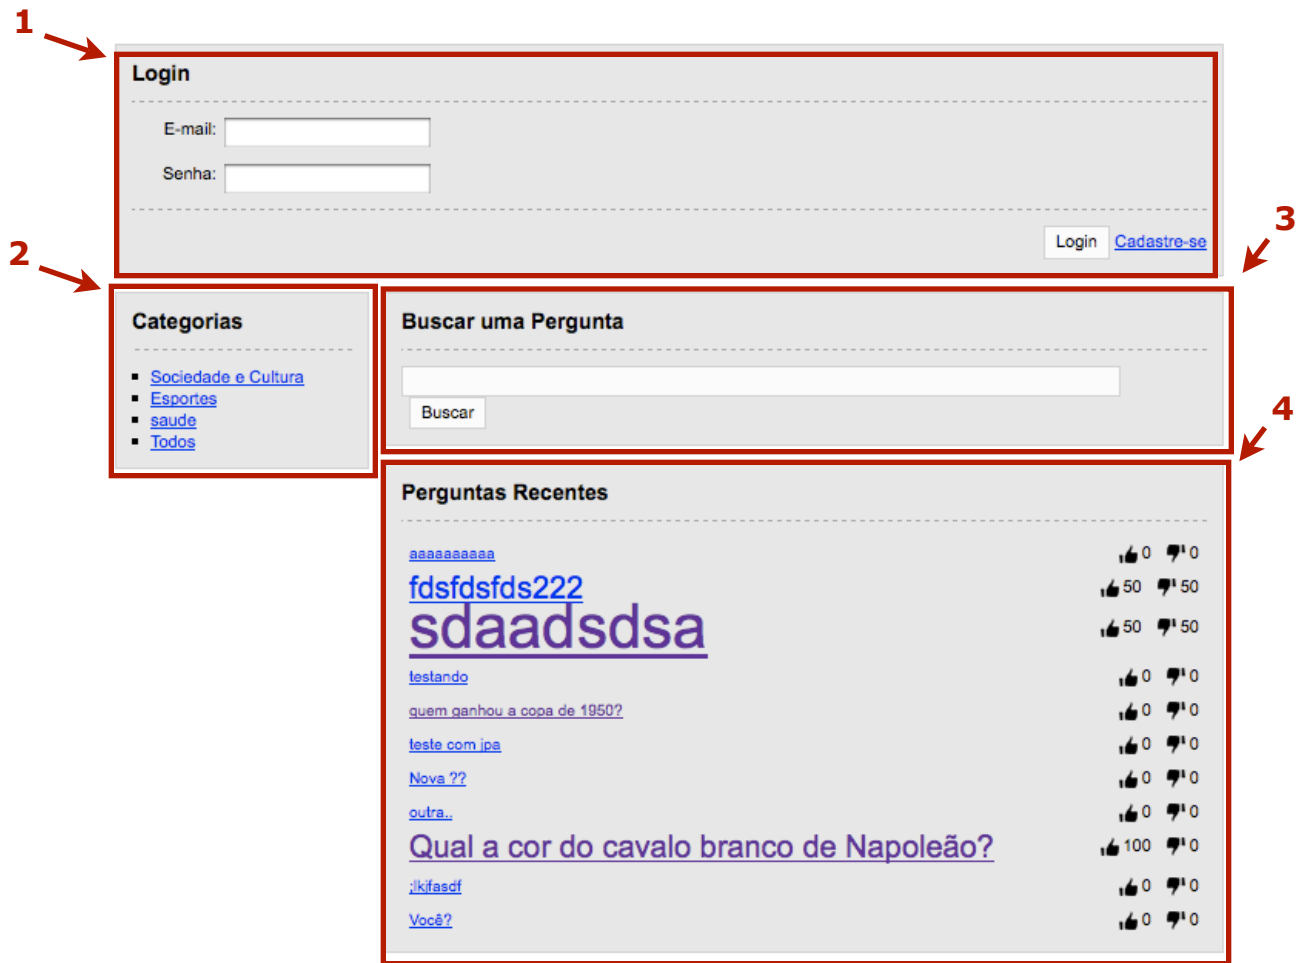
1

Login

E-mail:

Senha:

Login Cadastre-se

3

2

Categorias

- Sociedade e Cultura
- Esportes
- saude
- Todos

Buscar uma Pergunta

Buscar

4

Perguntas Recentes

| | | |
|---|---|---|
| aaaaaaaaaa | 0 | 0 |
| fdsfdsfds222 | 50 | 50 |
| sdaadsdsa | 50 | 50 |
| testando | 0 | 0 |
| quem ganhou a copa de 1950? | 0 | 0 |
| teste com jpa | 0 | 0 |
| Nova ?? | 0 | 0 |
| outra.. | 0 | 0 |
| Qual a cor do cavalo branco de Napoleão? | 100 | 0 |
| ;lkjfasdf | 0 | 0 |
| Você? | 0 | 0 |